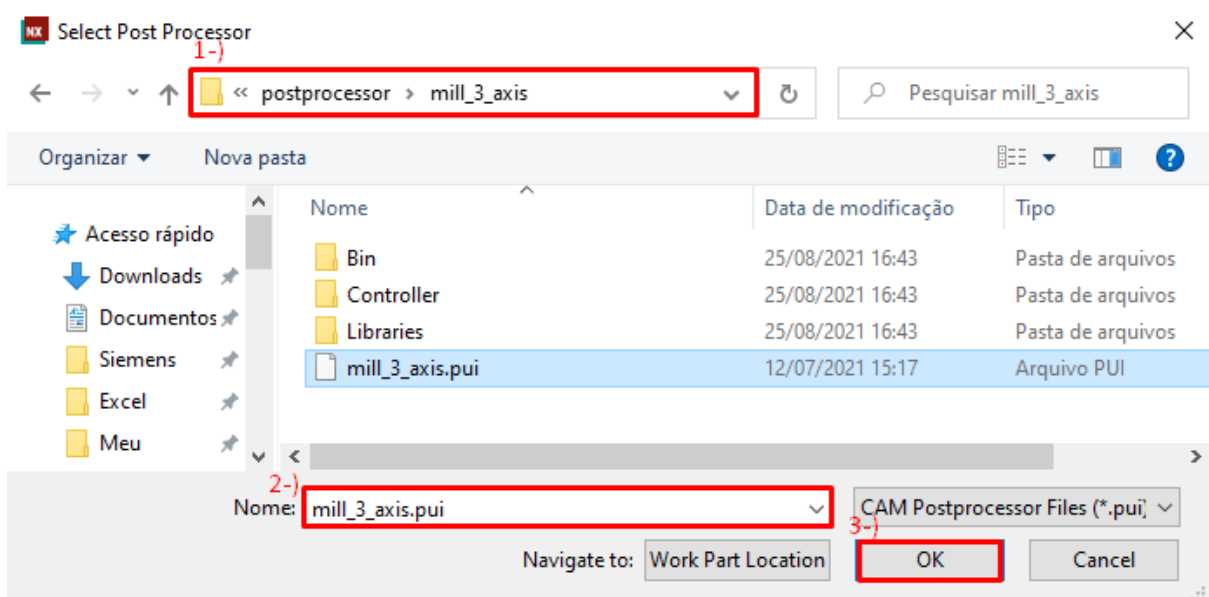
NX Select Post Processor

1-)

« postprocessor › mill_3_axis

Pesquisar mill_3_axis

Organizar ▾ Nova pasta

Acesso rápido
Downloads
Documentos
Siemens
Excel
Meu

| Nome | Data de modificação | Tipo |
|---|---|---|
| Bin | 25/08/2021 16:43 | Pasta de arquivos |
| Controller | 25/08/2021 16:43 | Pasta de arquivos |
| Libraries | 25/08/2021 16:43 | Pasta de arquivos |
| mill_3_axis.pui | 12/07/2021 15:17 | Arquivo PUI |

2-)
Nome: mill_3_axis.pui

CAM Postprocessor Files (*.pui)

3-)
Navigate to: Work Part Location OK Cancel